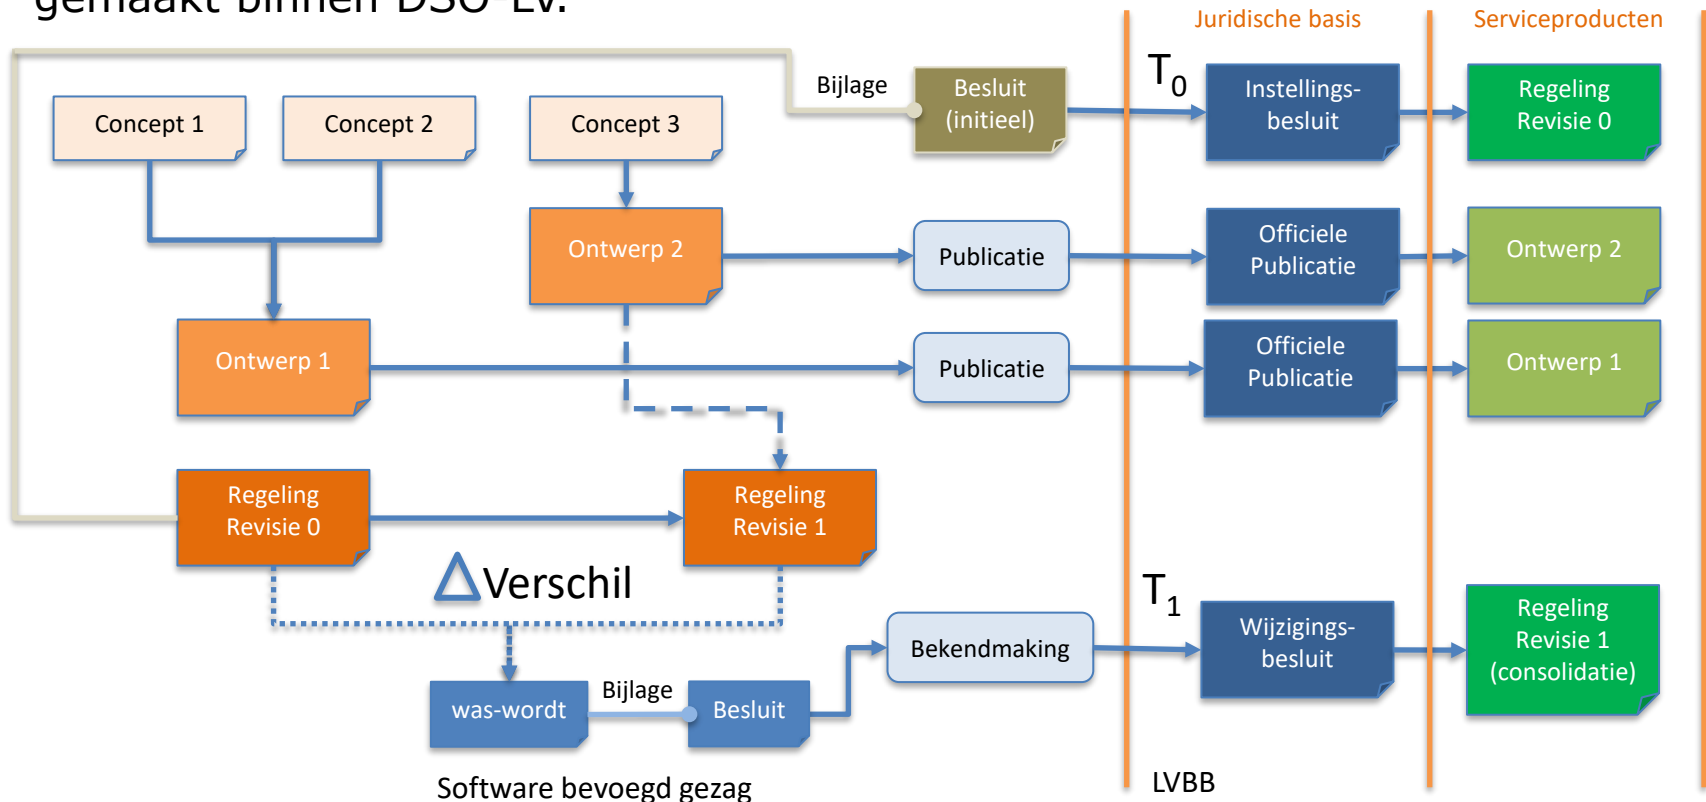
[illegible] binnen DSO-LV.

Juridische basis

Serviceproducten

Bijlage

Besluit (initieel)

$T_0$

Instellings-besluit

Regeling Revisie 0

Concept 1

Concept 2

Concept 3

Ontwerp 2

Publicatie

Officiele Publicatie

Ontwerp 2

Ontwerp 1

Publicatie

Officiele Publicatie

Ontwerp 1

Regeling Revisie 0

Regeling Revisie 1

$\Delta$Verschil

$T_1$

Bekendmaking

Wijzigings-besluit

Regeling Revisie 1 (consolidatie)

was-wordt

Bijlage

Besluit

Software bevoegd gezag

LVBB